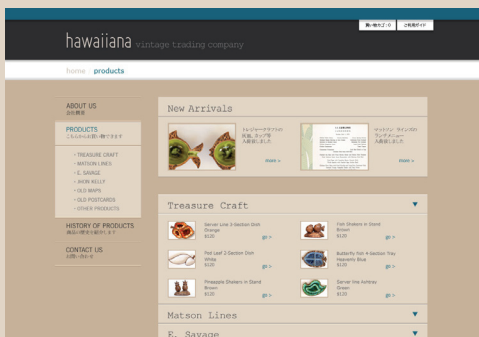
hawaiiana vintage trading company

問い合わせ ご利用ガイド

home / products

ABOUT US
会社概要

PRODUCTS
こちらからお買い物できます

- TREASURE CRAFT
- MATSON LINES
- E. SAVAGE
- SHOW KELLY
- OLD MAPS
- OLD POSTCARDS
- OTHER PRODUCTS

HISTORY OF PRODUCTS
商品の歴史を紹介します

CONTACT US
お問い合わせ

New Arrivals

トレジャークラフトの民芸、カップを入荷致しました

more >

マットソン ラインズのランチメニューを入荷致しました

more >

Treasure Craft

Server Line 3-Section Dish Orange
$120
go >

Fish Shakers in Stand Brown
$120
go >

Pod Leaf 2-Section Dish White
$120
go >

Butterfly Fish 4-Section Tray Heavenly Blue
$120
go >

Pineapple Shakers in Stand Brown
$120
go >

Server line Ashtray Green
$120
go >

Matson Lines

E. Savage